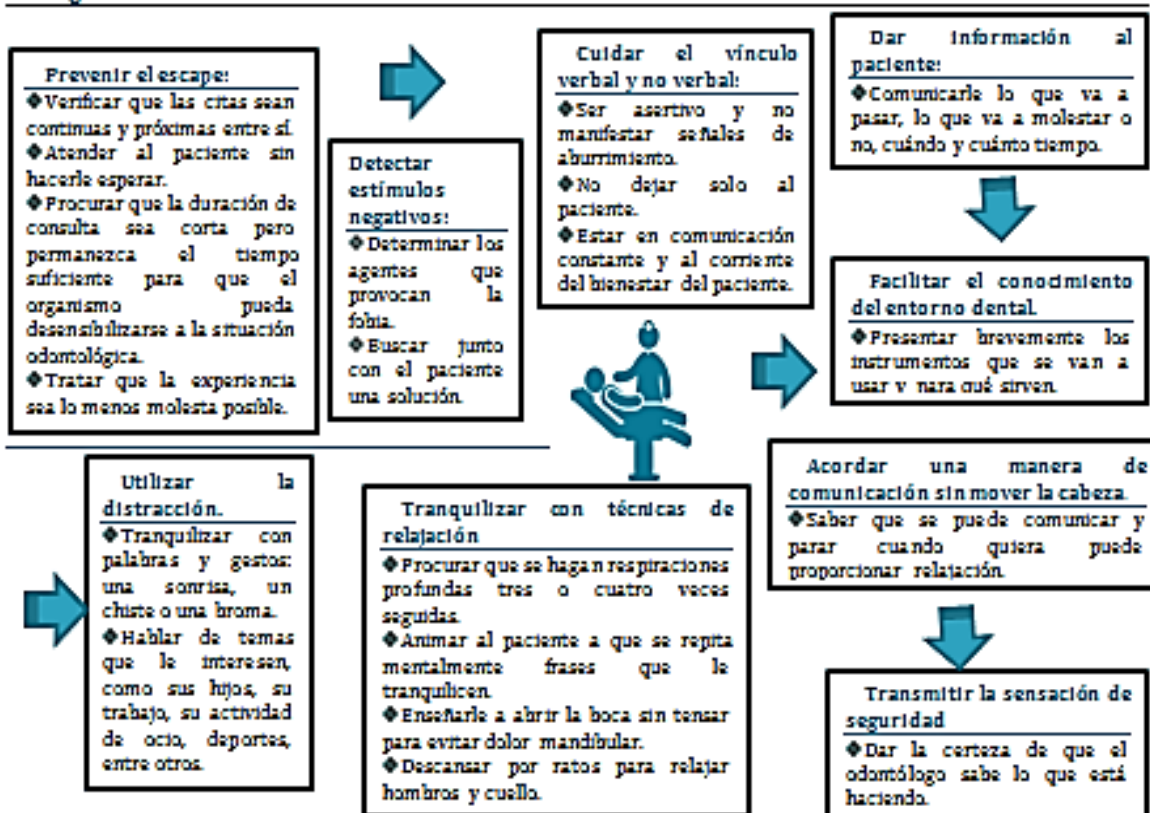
Prevenir el escape:
◆Verificar que las citas sean continuas y próximas entre sí.
◆Atender al paciente sin hacerle esperar.
◆Procurar que la duración de consulta sea corta pero permanezca el tiempo suficiente para que el organismo pueda desensibilizarse a la situación odontológica.
◆Tratar que la experiencia sea lo menos molesta posible.

Detectar estímulos negativos:
◆Determinar los agentes que provocan la fobia.
◆Buscar junto con el paciente una solución.

Cuidar el vínculo verbal y no verbal:
◆Ser asertivo y no manifestar señales de aburrimiento.
◆No dejar solo al paciente.
◆Estar en comunicación constante y al corriente del bienestar del paciente.

Dar información al paciente:
◆Comunicarle lo que va a pasar, lo que va a molestar o no, cuándo y cuánto tiempo.

Facilitar el conocimiento del entorno dental.
◆Presentar brevemente los instrumentos que se van a usar y para qué sirven.

Acordar una manera de comunicación sin mover la cabeza.
◆Saber que se puede comunicar y parar cuando quiera puede proporcionar relajación.

Transmitir la sensación de seguridad
◆Dar la certeza de que el odontólogo sabe lo que está haciendo.

Tranquilizar con técnicas de relajación
◆Procurar que se hagan respiraciones profundas tres o cuatro veces seguidas.
◆Animar al paciente a que se repita mentalmente frases que le tranquilicen.
◆Enseñarle a abrir la boca sin tensar para evitar dolor mandibular.
◆Descansar por ratos para relajar hombros y cuello.

Utilizar la distracción.
◆Tranquilizar con palabras y gestos: una sonrisa, un chiste o una broma.
◆Hablar de temas que le interesen, como sus hijos, su trabajo, su actividad de ocio, deportes, entre otros.